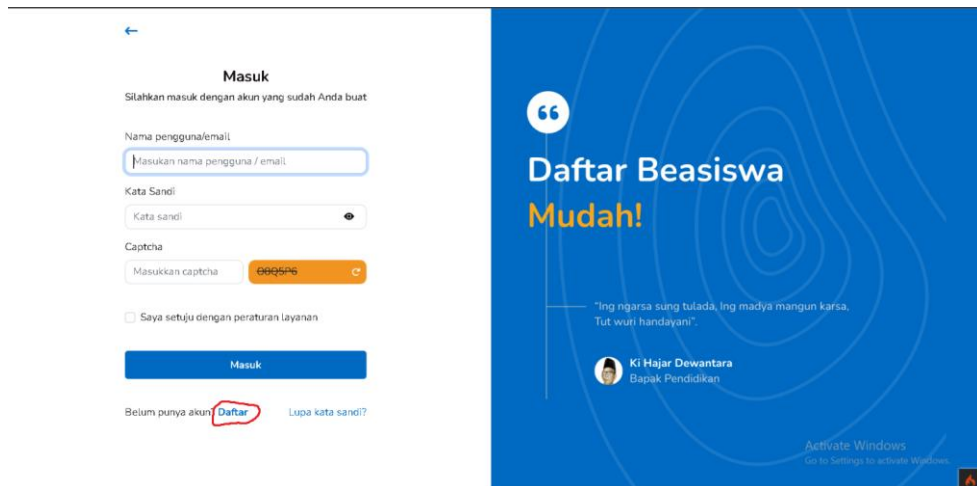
←

Masuk

Silahkan masuk dengan akun yang sudah Anda buat

Nama pengguna/email

Masukan nama pengguna / email

Kata Sandi

Kata sandi

Captcha

Masukkan captcha

08Q5P6

Saya setuju dengan peraturan layanan

Masuk

Belum punya akun? Daftar

Lupa kata sandi?

"

Daftar Beasiswa

Mudah!

"Ing ngarsa sung tulada, Ing madya mangun karsa, Tut wuri handayani".

Ki Hajar Dewantara

Bapak Pendidikan

Activate Windows

Go to Settings to activate Windows.